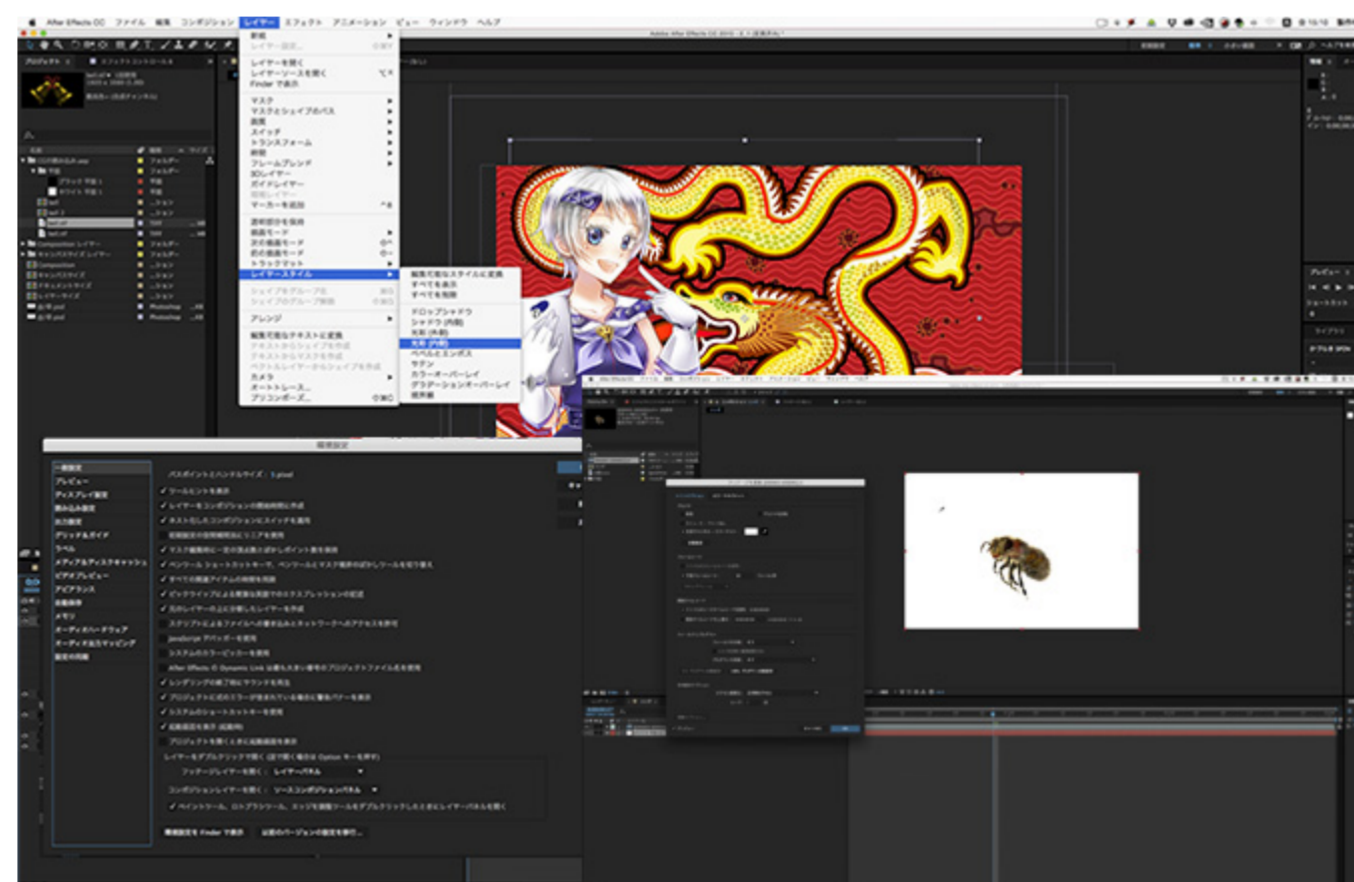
After Effects CC ファイル 編集 コンポジション レイヤー エフェクト アニメーション ビュー ウィンドウ ヘルプ

新規
レイヤー設定...
レイヤーを開く
レイヤーソースを開く
Finder で表示
マスク
マスクとシェイプのパス
画質
スイッチ
トランスフォーム
時間
フレームブレンド
3Dレイヤー
ガイドレイヤー
環境レイヤー
マーカーを追加
透明部分を保持
描画モード
次の描画モード
前の描画モード
トラックマット
レイヤースタイル
シェイプをグループ化
シェイプのグループ解除
アレンジ
編集可能なテキストに変換
テキストからシェイプを作成
テキストからマスクを作成
ベクトルレイヤーからシェイプを作成
カメラ
オートトレース...
プリコンポーズ...

編集可能なスタイルに変換
すべてを表示
すべてを削除
ドロップシャドウ
シャドウ (内側)
光彩 (外側)
光彩 (内側)
ベベルとエンボス
サテン
カラーオーバーレイ
グラデーションオーバーレイ
境界線

環境設定
一般設定
プレビュー
ディスプレイ設定
読み込み設定
出力設定
グリッド&ガイド
ラベル
メディア&ディスクキャッシュ
ビデオプレビュー
アピアランス
自動保存
メモリ
オーディオハードウェア
オーディオ出力マッピング
同期設定

パスポイントとハンドルサイズ: 5 pixel
ツールヒントを表示
レイヤーをコンポジションの開始時間に作成
ネストしたコンポジションにスイッチを適用
前回設定の削除時間領域にリニアを適用
マスク編集時に一定の頂点数とボックスポイント数を保持
ペンツール ショートカットキーで、ペンツールとマスク境界のぼかしツールを切り替え
すべての関連アイテムの同期を同期
ピックウィップによる関数は英語でのエクスプレッションの記述
元のレイヤーの上に分離したレイヤーを作成
スクリプトによるファイルへの書き込みとネットワークへのアクセスを許可
JavaScript デバッガーを使用
システムのカラーピッカーを使用
After Effects の Dynamic Link 以前のプロジェクトファイル名を使用
レンダリングの終了時にサウンドを再生
プロジェクトに欠のエラーが含まれている場合に警告バナーを表示
システムのショートカットキーを使用
起動画面を表示 (起動時)
プロジェクトを開くときに起動画面を表示
レイヤーをダブルクリックで開く (必ず開く場合は Option キーを押す)
フッテージレイヤーを開く: レイヤーパネル
コンポジションレイヤーを開く: ソースコンポジションパネル
ペイントツール、ロトブラシツール、エッジを調整ツールをダブルクリックしたときにレイヤーパネルを開く
環境設定を Finder で表示
以前のバージョンの設定を移行...